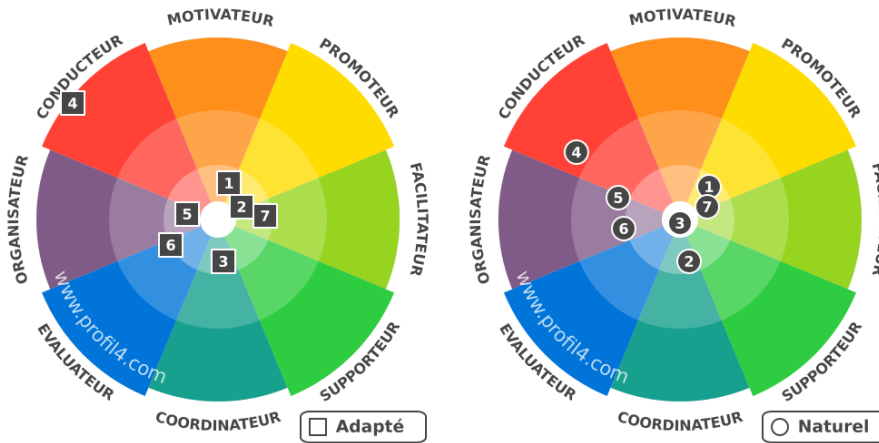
MOTIVATEUR
PROMOTEUR
FACILITATEUR
SUPPORTEUR
COORDINATEUR
EVALUATEUR
ORGANISATEUR
CONDUCTEUR
4
1
2
5
7
6
3
www.profil4.com
Adapté

MOTIVATEUR
PROMOTEUR
FA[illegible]
SUPPORTEUR
COORDINATEUR
EVALUATEUR
ORGANISATEUR
CONDUCTEUR
4
1
5
7
3
6
2
www.profil4.com
Naturel